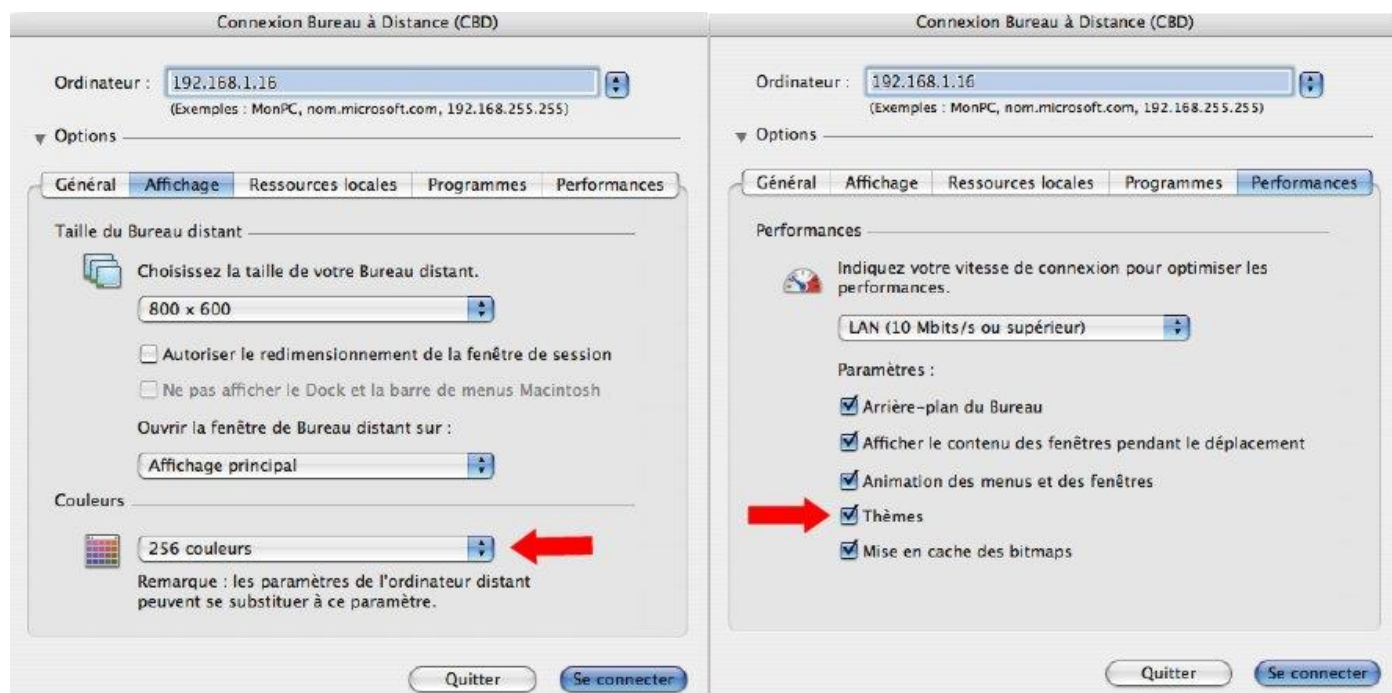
Connexion Bureau à Distance (CBD)

Ordinateur : 192.168.1.16
(Exemples : MonPC, nom.microsoft.com, 192.168.255.255)

Options

Général | Affichage | Ressources locales | Programmes | Performances

Taille du Bureau distant

Choisissez la taille de votre Bureau distant.

800 x 600

Autoriser le redimensionnement de la fenêtre de session

Ne pas afficher le Dock et la barre de menus Macintosh

Ouvrir la fenêtre de Bureau distant sur :

Affichage principal

Couleurs

256 couleurs

Remarque : les paramètres de l'ordinateur distant peuvent se substituer à ce paramètre.

Quitter

Se connecter

Connexion Bureau à Distance (CBD)

Ordinateur : 192.168.1.16
(Exemples : MonPC, nom.microsoft.com, 192.168.255.255)

Options

Général | Affichage | Ressources locales | Programmes | Performances

Performances

Indiquez votre vitesse de connexion pour optimiser les performances.

LAN (10 Mbits/s ou supérieur)

Paramètres :

Arrière-plan du Bureau

Afficher le contenu des fenêtres pendant le déplacement

Animation des menus et des fenêtres

Thèmes

Mise en cache des bitmaps

Quitter

Se connecter